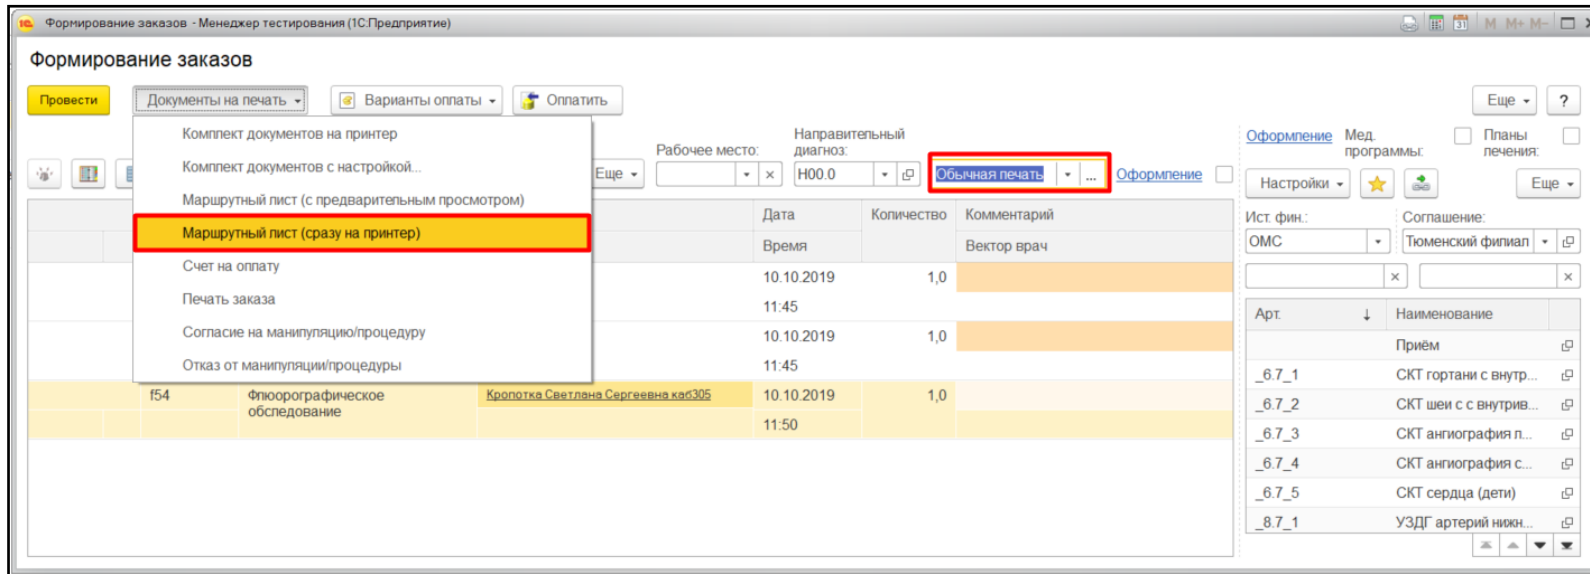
Формирование заказов - Менеджер тестирования (1С:Предприятие)

M M+ M-

Формирование заказов

Провести

Документы на печать

Варианты оплаты

Оплатить

Еще

?

Комплект документов на принтер

Комплект документов с настройкой...

Маршрутный лист (с предварительным просмотром)

Маршрутный лист (сразу на принтер)

Счет на оплату

Печать заказа

Согласие на манипуляцию/процедуру

Отказ от манипуляции/процедуры

Еще

Рабочее место:

Направительный диагноз:

Н00.0

Обычная печать

...

Оформление

Оформление

Мед. программы:

Планы лечения:

Настройки

Еще

Ист. фин.:

ОМС

Соглашение:

Тюменский филиал

| | | | | Дата | Количество | Комментарий |
|---|---|---|---|---|---|---|
| | | | | Время | | Вектор врач |
| | | | | 10.10.2019 | 1,0 | |
| | | | | 11:45 | | |
| | | | | 10.10.2019 | 1,0 | |
| | | | | 11:45 | | |
| | f54 | Флюорографическое обследование | Кропотка Светлана Сергеевна каб305 | 10.10.2019 | 1,0 | |
| | | | | 11:50 | | |

| Арт. | Наименование |
|---|---|
| | Приём |
| _6.7_1 | СКТ гортани с внутр... |
| _6.7_2 | СКТ шеи с с внутрив... |
| _6.7_3 | СКТ ангиография п... |
| _6.7_4 | СКТ ангиография с... |
| _6.7_5 | СКТ сердца (дети) |
| _8.7_1 | УЗДГ артерий нижн... |